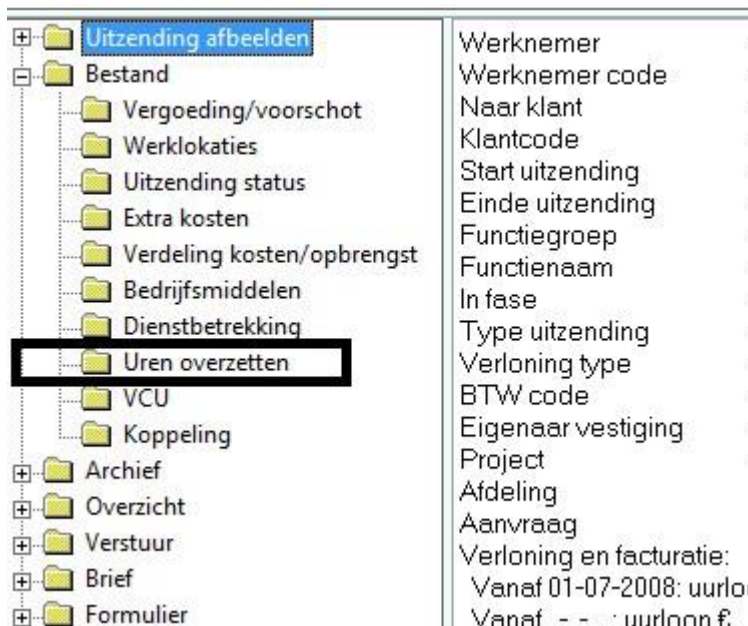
Uitzending afbeelden
Bestand
Vergoeding/voorschot
Werklokaties
Uitzending status
Extra kosten
Verdeling kosten/opbrengst
Bedrijfsmiddelen
Dienstbetrekking
Uren overzetten
VCU
Koppeling
Archief
Overzicht
Verstuur
Brief
Formulier

Werknemer
Werknemer code
Naar klant
Klantcode
Start uitzending
Einde uitzending
Functiegroep
Functienaam
In fase
Type uitzending
Verloning type
BTW code
Eigenaar vestiging
Project
Afdeling
Aanvraag
Verloning en facturatie:
Vanaf 01-07-2008: uurlo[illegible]
Vanaf - - : uurloon f.